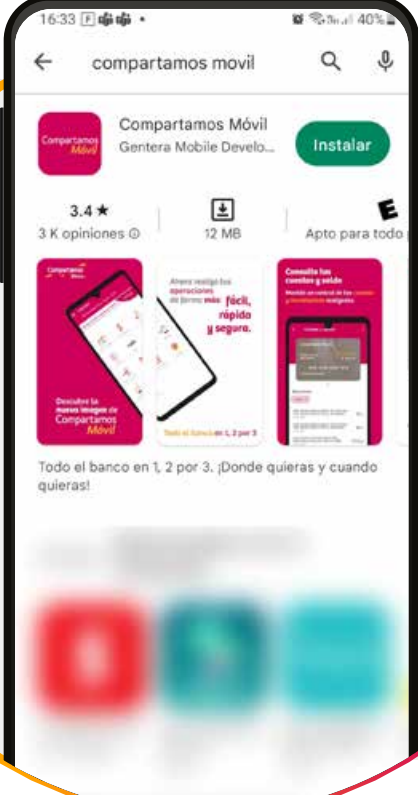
16:33 40%

compartamos movil

Compartamos Móvil

Compartamos Móvil
Gentera Mobile Develo...

Instalar

3.4 ★
3 K opiniones ⓘ

12 MB

E
Apto para todo

Compartamos Móvil

Descubre la nueva imagen de Compartamos Móvil

Ahora realiza tus operaciones de forma más fácil, rápida y segura.

Todo el banco en 1, 2 por 3

Consulta tus cuentas y saldo

Todo el banco en 1, 2 por 3. ¡Donde quieras y cuando quieras!